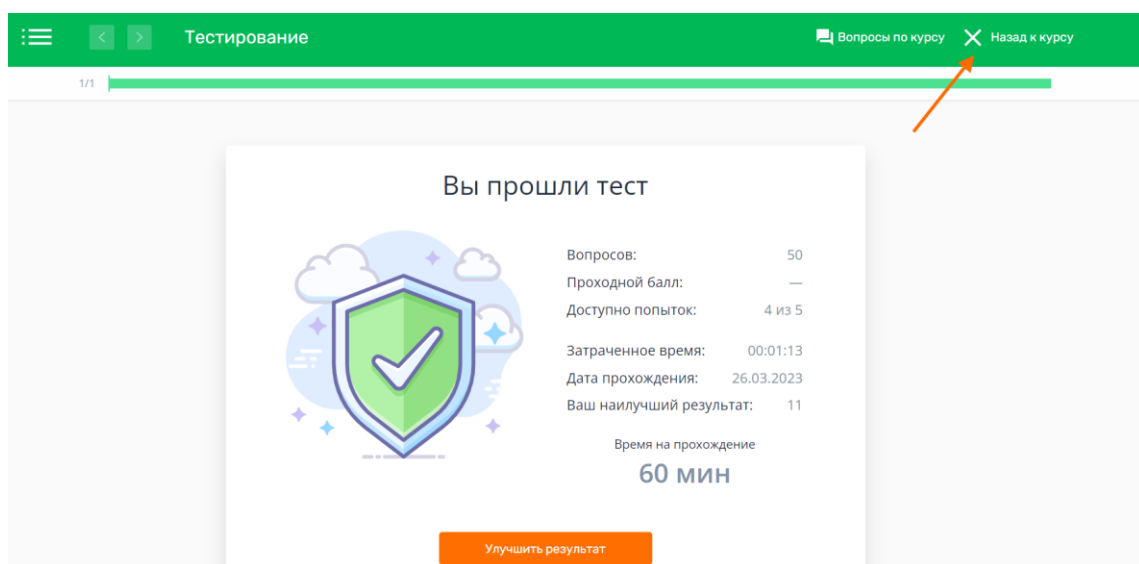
Тестирование

Вопросы по курсу

Назад к курсу

1/1

Вы прошли тест

| | |
|---|---|
| Вопросов: | 50 |
| Проходной балл: | — |
| Доступно попыток: | 4 из 5 |
| Затраченное время: | 00:01:13 |
| Дата прохождения: | 26.03.2023 |
| Ваш наилучший результат: | 11 |

Время на прохождение
60 мин

Улучшить результат